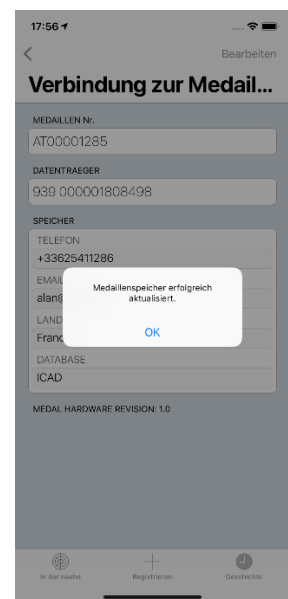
17:56

<

Bearbeiten

Verbindung zur Medail...

MEDAILLEN Nr.

AT00001285

DATENTRAEGER

939 000001808498

SPEICHER

TELEFON

+33625411286

EMAIL

alan@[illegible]

LAND

Franc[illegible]

DATABASE

ICAD

MEDAL HARDWARE REVISION: 1.0

Medaillenspeicher erfolgreich aktualisiert.

OK

In der nähe

Registrieren

Geschichte